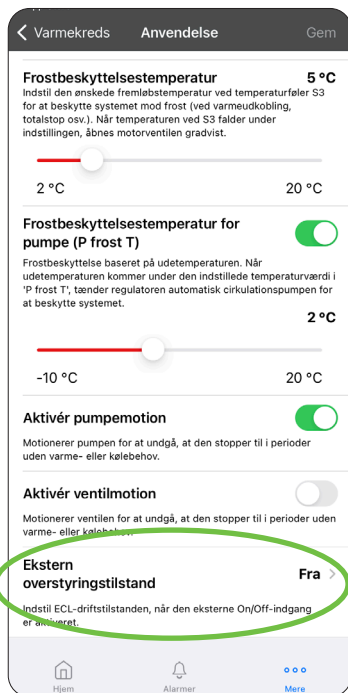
< Varmekreds Anvendelse Gem

Frostbeskyttelsestemperatur 5 °C
Indstil den ønskede fremløbstemperatur ved temperaturføler S3 for at beskytte systemet mod frost (ved varmeudkobling, totalstop osv.). Når temperaturen ved S3 falder under indstillingen, åbnes motorventilen gradvist.

2 °C 20 °C

Frostbeskyttelsestemperatur for pumpe (P frost T)
Frostbeskyttelse baseret på udetemperaturen. Når udetemperaturen kommer under den indstillede temperaturværdi i 'P frost T', tænder regulatoren automatisk cirkulationspumpen for at beskytte systemet.
2 °C

-10 °C 20 °C

Aktivér pumpemotion
Motionerer pumpen for at undgå, at den stopper til i perioder uden varme- eller kølebehov.

Aktivér ventilmotion
Motionerer ventilen for at undgå, at den stopper til i perioder uden varme- eller kølebehov.

Ekstern overstyringstilstand Fra >
Indstil ECL-driftstilstanden, når den eksterne On/Off-indgang er aktiveret.

Hjem Alarmer Mere